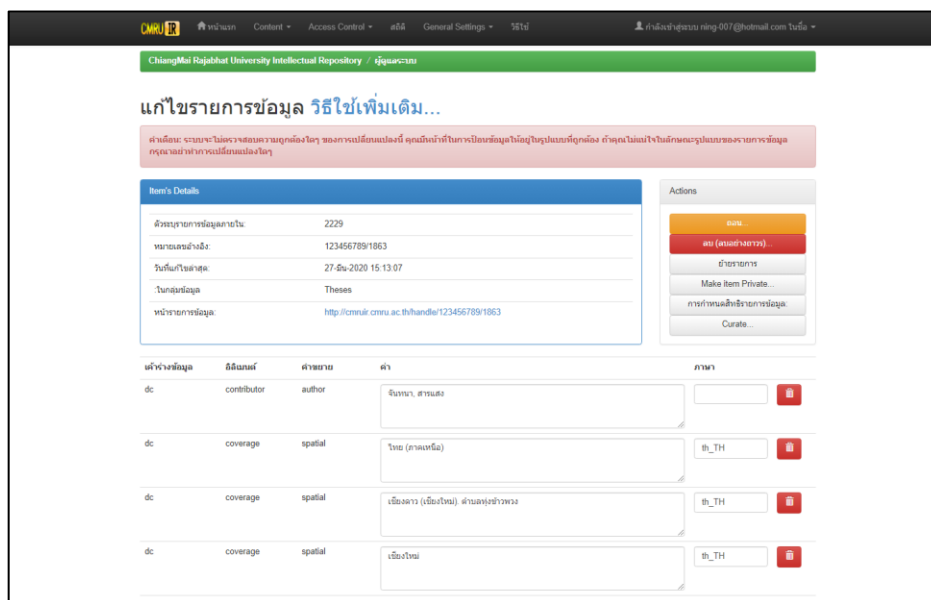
CMRU IR หน้าแรก Content ▾ Access Control ▾ สถิติ General Settings ▾ วิธีใช้ กำลังเข้าสู่ระบบ ning-007@hotmail.com ในชื่อ ▾

ChiangMai Rajabhat University Intellectual Repository / ผู้ดูแลระบบ

แก้ไขรายการข้อมูล วิธีใช้เพิ่มเติม...

คำเตือน: ระบบจะไม่ตรวจสอบความถูกต้องใดๆ ของการเปลี่ยนแปลงนี้ คุณมีหน้าที่ในการป้อนข้อมูลให้อยู่ในรูปแบบที่ถูกต้อง ถ้าคุณไม่แน่ใจในลักษณะรูปแบบของรายการข้อมูล กรุณาอย่าทำการเปลี่ยนแปลงใดๆ

Item's Details

| | |
|---|---|
| ตัวระบุรายการข้อมูลภายใน: | 2229 |
| หมายเลขอ้างอิง: | 123456789/1863 |
| วันที่แก้ไขล่าสุด: | 27-มิ.ย.-2020 15:13:07 |
| :ในกลุ่มข้อมูล | Theses |
| หน้ารายการข้อมูล: | http://cmruir.cmru.ac.th/handle/123456789/1863 |

Actions

ถอน...
ลบ (ลบอย่างถาวร)...
ย้ายรายการ
Make Item Private...
การกำหนดสิทธิรายการข้อมูล:
Curate...

| เค้าร่างข้อมูล | อิลิเมนต์ | คำขยาย | ค่า | ภาษา |
|---|---|---|---|---|
| dc | contributor | author | จันทนา, สารแสง | |
| dc | coverage | spatial | ไทย (ภาคเหนือ) | th_TH |
| dc | coverage | spatial | เชียงดาว (เชียงใหม่). ตำบลทุ่งข้าวพวง | th_TH |
| dc | coverage | spatial | เชียงใหม่ | th_TH |